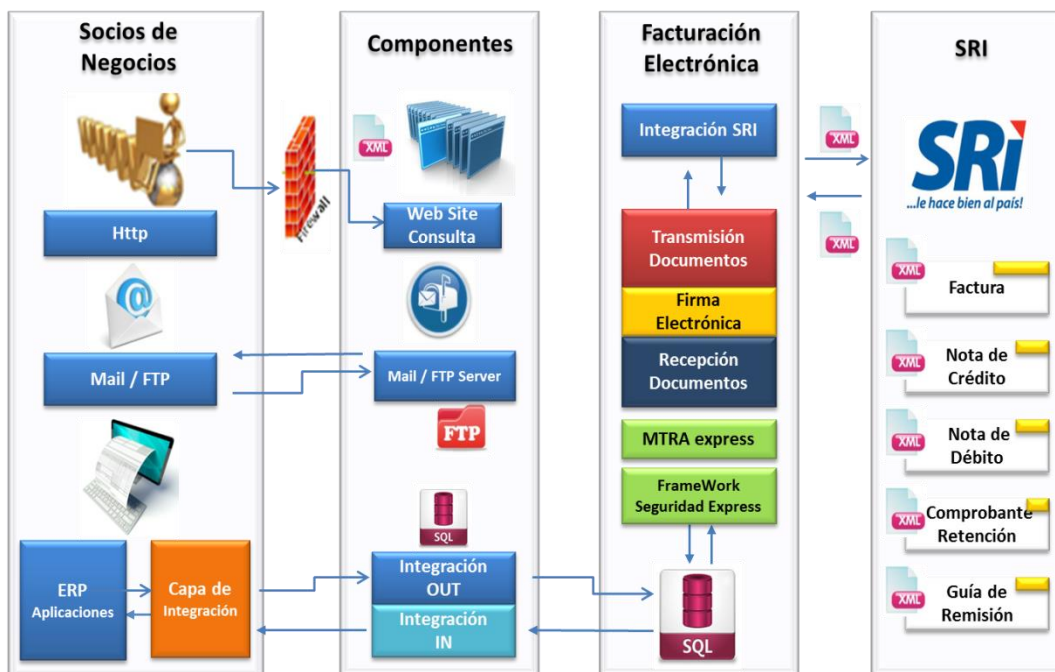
Socios de Negocios

Http

Mail / FTP

ERP Aplicaciones

Capa de Integración

Firewall

Componentes

XML

Web Site Consulta

Mail / FTP Server

FTP

SQL

Integración OUT

Integración IN

Facturación Electrónica

Integración SRI

Transmisión Documentos

Firma Electrónica

Recepción Documentos

MTRA express

FrameWork Seguridad Express

SQL

SRI

XML

SRi ...le hace bien al país!

XML

XML Factura

XML Nota de Crédito

XML Nota de Débito

XML Comprobante Retención

XML Guía de Remisión